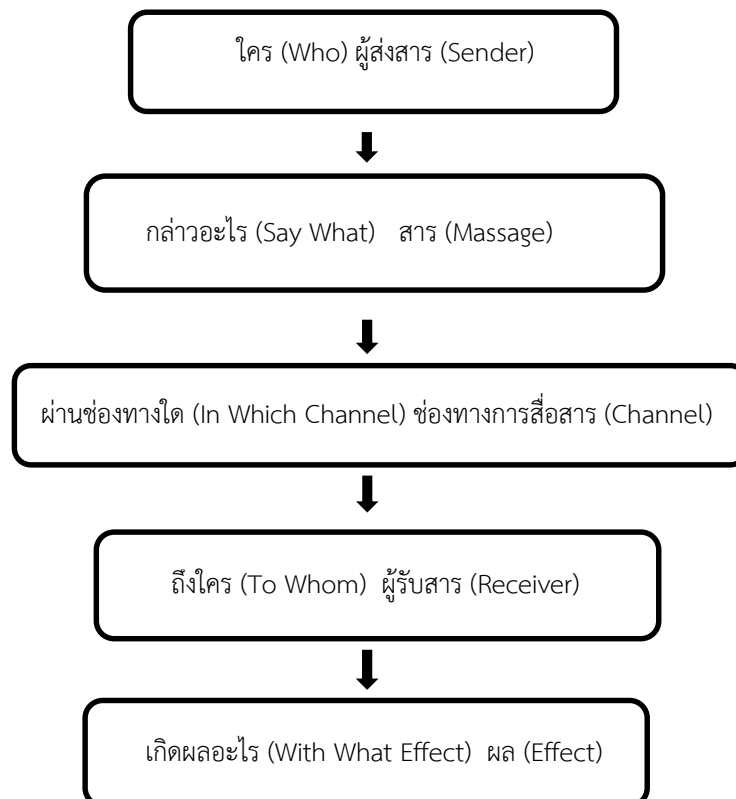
ใคร (Who) ผู้ส่งสาร (Sender)

กล่าวอะไร (Say What) สาร (Massage)

ผ่านช่องทางใด (In Which Channel) ช่องทางการสื่อสาร (Channel)

ถึงใคร (To Whom) ผู้รับสาร (Receiver)

เกิดผลอะไร (With What Effect) ผล (Effect)